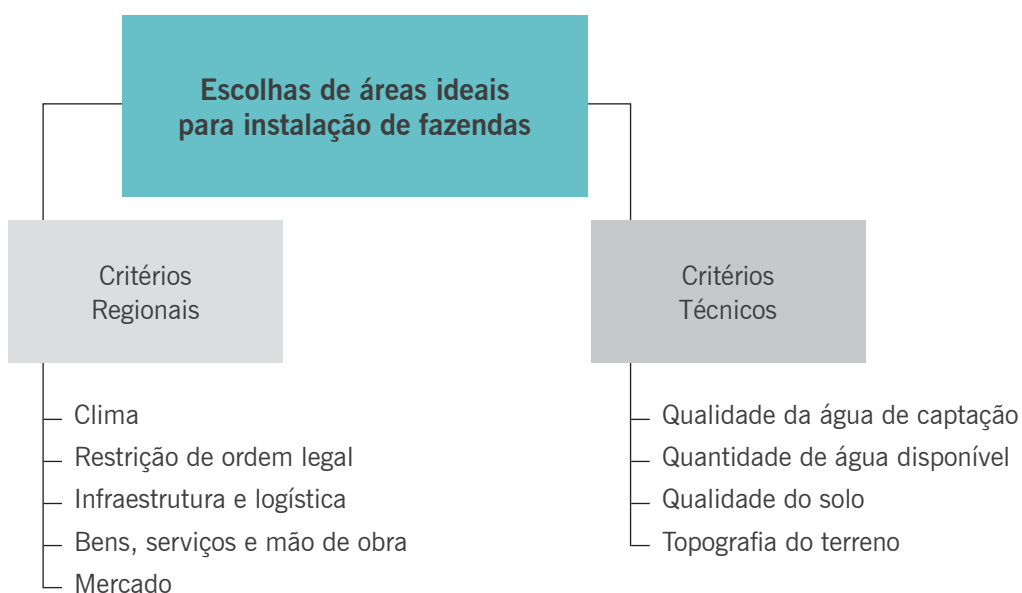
Escolhas de áreas ideais para instalação de fazendas

Critérios Regionais

Clima
Restrição de ordem legal
Infraestrutura e logística
Bens, serviços e mão de obra
Mercado

Critérios Técnicos

Qualidade da água de captação
Quantidade de água disponível
Qualidade do solo
Topografia do terreno